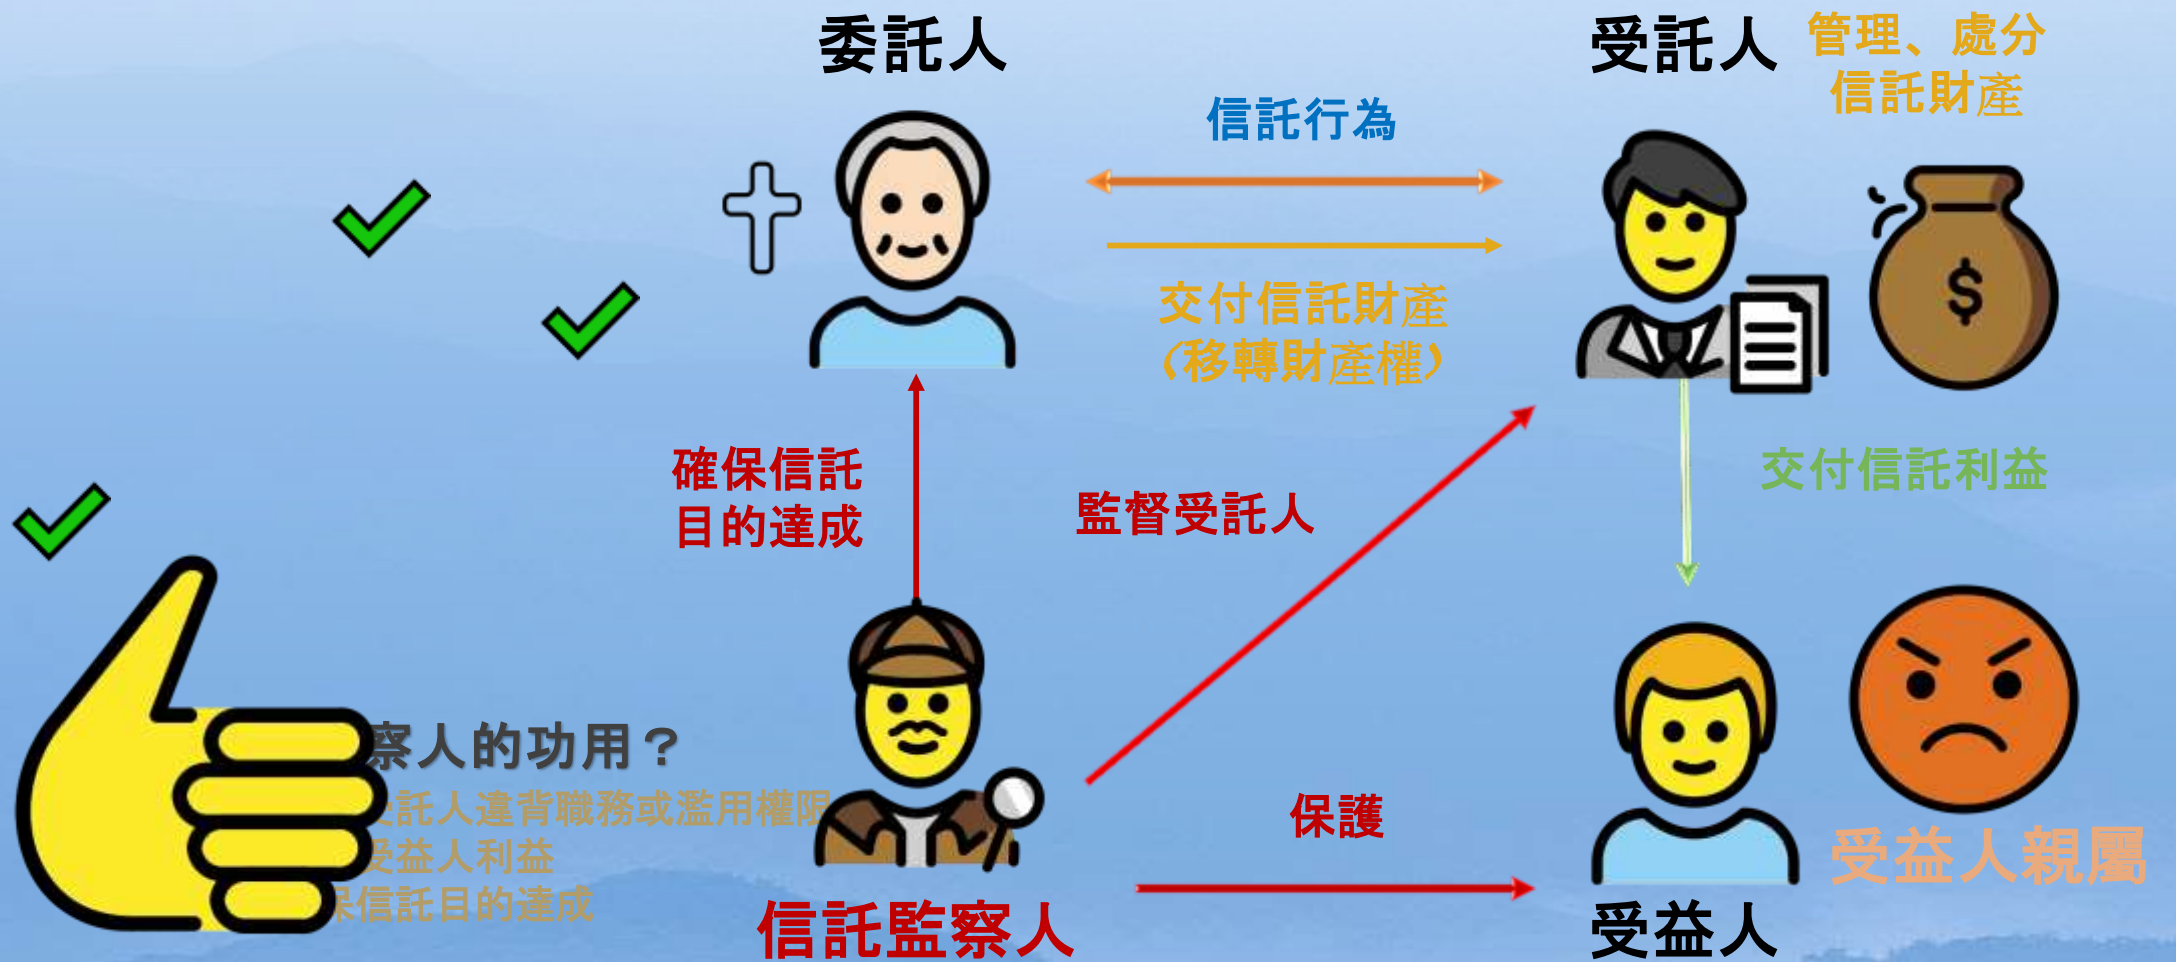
委託人

受託人

管理、處分信託財產

信託行為

交付信託財產
(移轉財產權)

確保信託目的達成

監督受託人

交付信託利益

察人的功用？
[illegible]託人違背職務或濫用權限
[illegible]受益人利益
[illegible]保信託目的達成

保護

受益人親屬

信託監察人

受益人